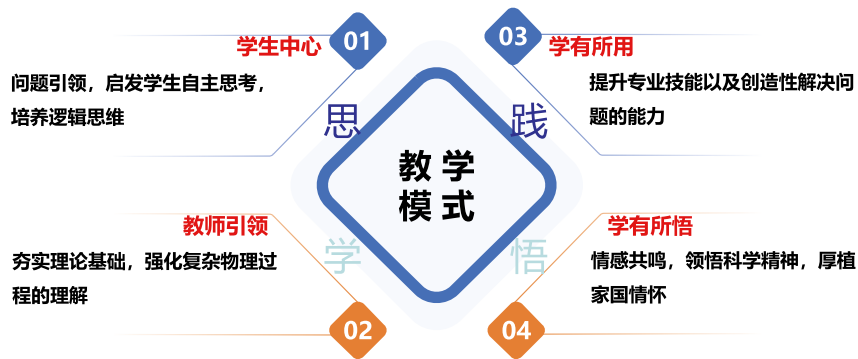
学生中心
01
问题引领，启发学生自主思考，培养逻辑思维

03
学有所用
提升专业技能以及创造性解决问题的能力

思
践
教学
模式
学
悟

教师引领
夯实理论基础，强化复杂物理过程的理解
02

学有所悟
情感共鸣，领悟科学精神，厚植家国情怀
04